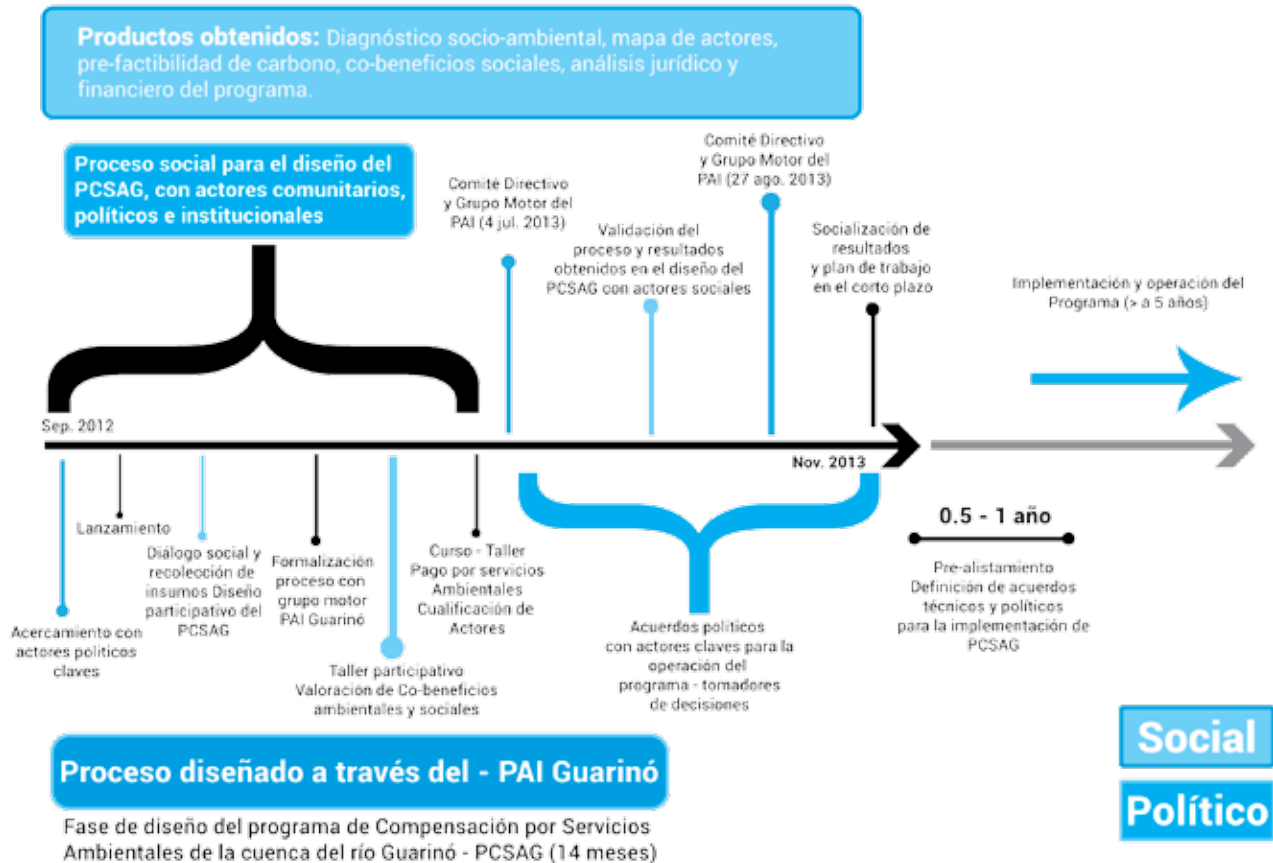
**Productos obtenidos:** Diagnóstico socio-ambiental, mapa de actores, pre-factibilidad de carbono, co-beneficios sociales, análisis jurídico y financiero del programa.

Proceso social para el diseño del PCSAG, con actores comunitarios, políticos e institucionales

Comité Directivo y Grupo Motor del PAI (4 jul. 2013)

Validación del proceso y resultados obtenidos en el diseño del PCSAG con actores sociales

Comité Directivo y Grupo Motor del PAI (27 ago. 2013)

Socialización de resultados y plan de trabajo en el corto plazo

Implementación y operación del Programa (> a 5 años)

Sep. 2012

Nov. 2013

Lanzamiento

Diálogo social y recolección de insumos Diseño participativo del PCSAG

Formalización proceso con grupo motor PAI Guarinó

Curso - Taller Pago por servicios Ambientales Cualificación de Actores

Acercamiento con actores políticos claves

Taller participativo Valoración de Co-beneficios ambientales y sociales

Acuerdos políticos con actores claves para la operación del programa - tomadores de decisiones

0.5 - 1 año

Pre-alistamiento Definición de acuerdos técnicos y políticos para la implementación de PCSAG

Social

Político

Proceso diseñado a través del - PAI Guarinó

Fase de diseño del programa de Compensación por Servicios Ambientales de la cuenca del río Guarinó - PCSAG (14 meses)